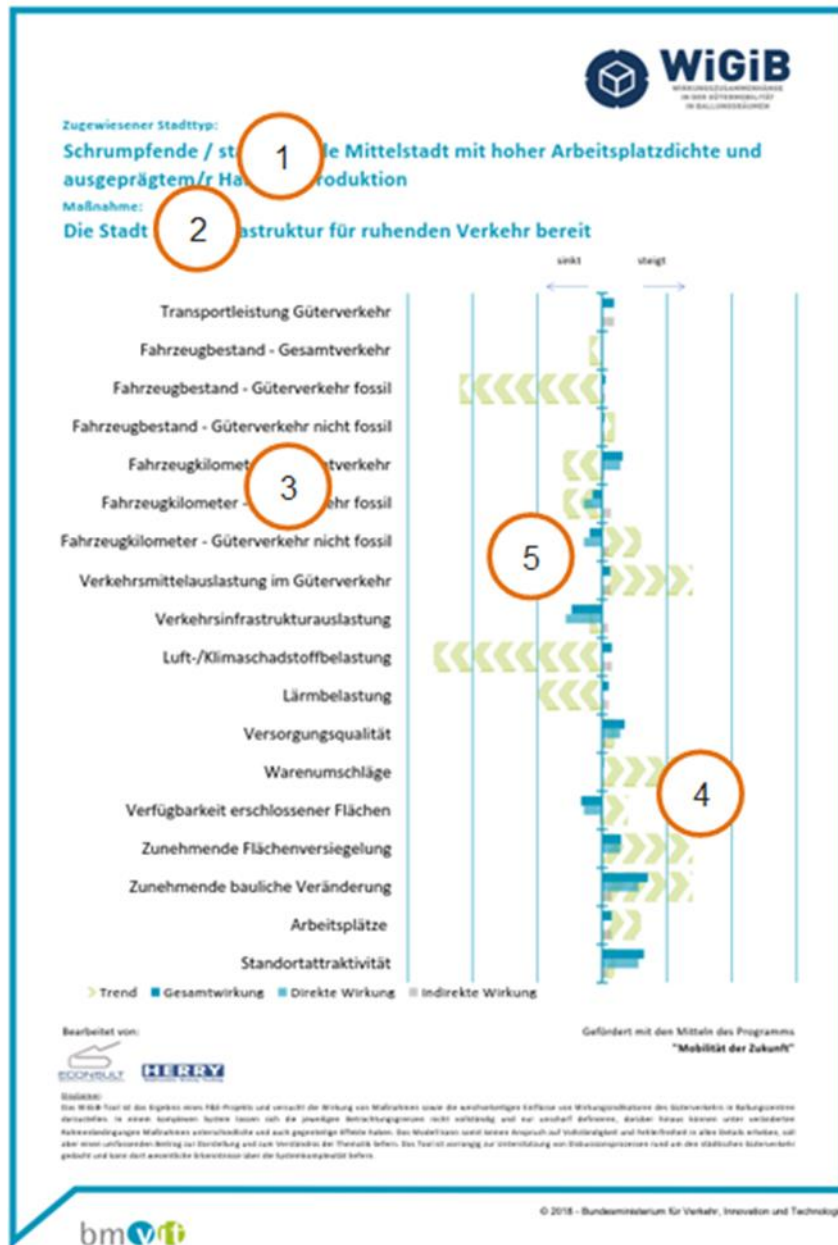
WiGiB
WIRKUNGSZUSAMMENHÄNGE IN DER GÜTERMOBILITÄT IN BALLUNGSRÄUMEN

Zugewiesener Stadttyp:
Schrumpfende / sta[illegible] 1 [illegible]de Mittelstadt mit hoher Arbeitsplatzdichte und ausgeprägtem/r Ha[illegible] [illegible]roduktion
Maßnahme:
Die Stadt 2 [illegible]astruktur für ruhenden Verkehr bereit

sinkt steigt

Transportleistung Güterverkehr
Fahrzeugbestand - Gesamtverkehr
Fahrzeugbestand - Güterverkehr fossil
Fahrzeugbestand - Güterverkehr nicht fossil
Fahrzeugkilomet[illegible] 3 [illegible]tverkehr
Fahrzeugkilometer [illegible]hr fossil
Fahrzeugkilometer - Güterverkehr nicht fossil
Verkehrsmittelauslastung im Güterverkehr
Verkehrsinfrastrukturauslastung
Luft-/Klimaschadstoffbelastung
Lärmbelastung
Versorgungsqualität
Warenumschläge
Verfügbarkeit erschlossener Flächen
Zunehmende Flächenversiegelung
Zunehmende bauliche Veränderung
Arbeitsplätze
Standortattraktivität

5
4

Trend Gesamtwirkung Direkte Wirkung Indirekte Wirkung

Bearbeitet von:
ECONSULT HERRY

Gefördert mit den Mitteln des Programms "Mobilität der Zukunft"

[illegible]

© 2018 - Bundesministerium für Verkehr, Innovation und Technologie

bmvit